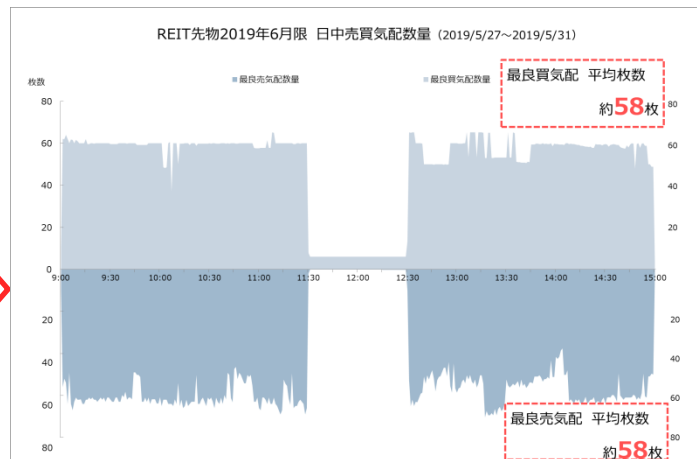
REIT先物2019年6月限 日中売買気配数量（2019/5/27～2019/5/31）

枚数

最良売気配数量

最良買気配数量

最良買気配 平均枚数

約58枚

80
60
40
20
0
20
40
60
80

80
60
40
20
0
20
40
60
80

9:00
9:30
10:00
10:30
11:00
11:30
12:00
12:30
13:00
13:30
14:00
14:30
15:00

最良売気配 平均枚数

約58枚